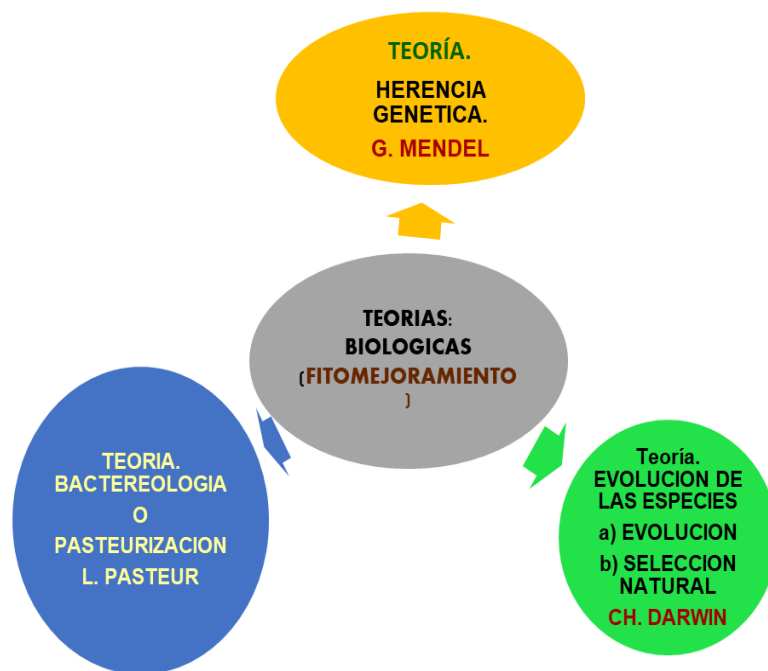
TEORÍA.

HERENCIA GENETICA.

G. MENDEL

TEORIAS:
BIOLOGICAS
(FITOMEJORAMIENTO
)

TEORIA.
BACTEREOLOGIA
O
PASTEURIZACION
L. PASTEUR

Teoría.
EVOLUCION DE LAS ESPECIES
a) EVOLUCION
b) SELECCION NATURAL
CH. DARWIN